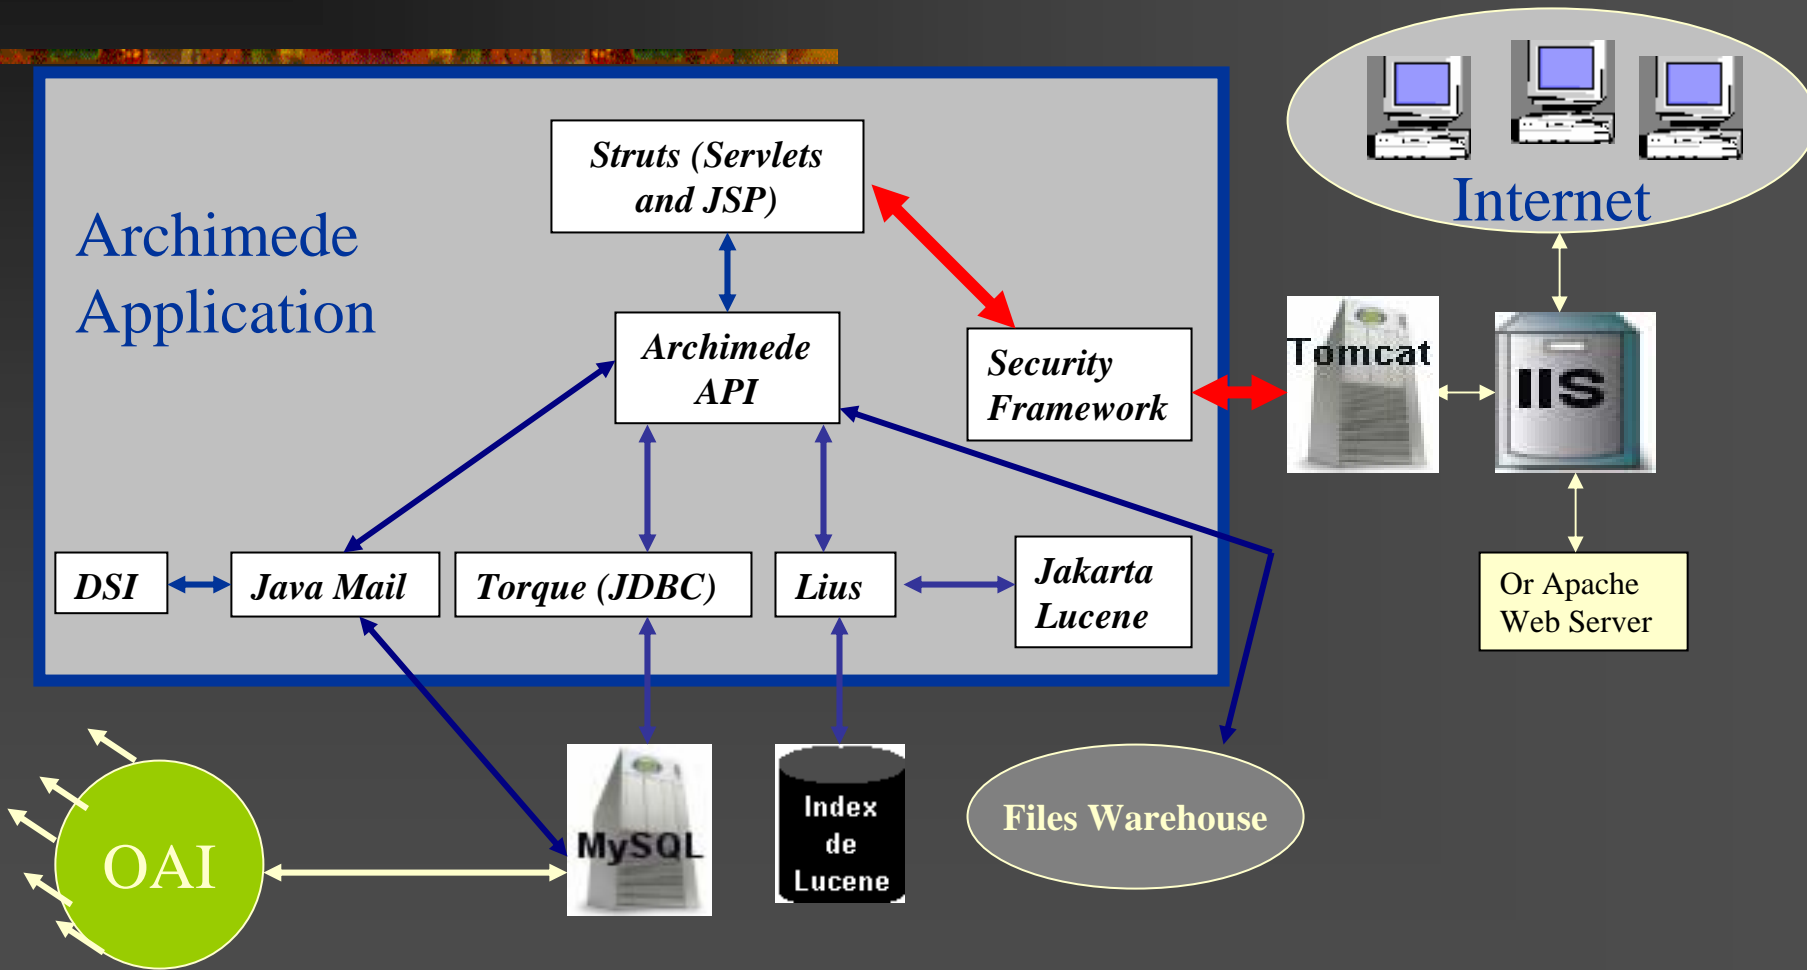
Archimede Application

Struts (Servlets and JSP)

Archimede API

Security Framework

DSI

Java Mail

Torque (JDBC)

Lius

Jakarta Lucene

Internet

Tomcat

IIS

Or Apache Web Server

OAI

MySQL

Index de Lucene

Files Warehouse